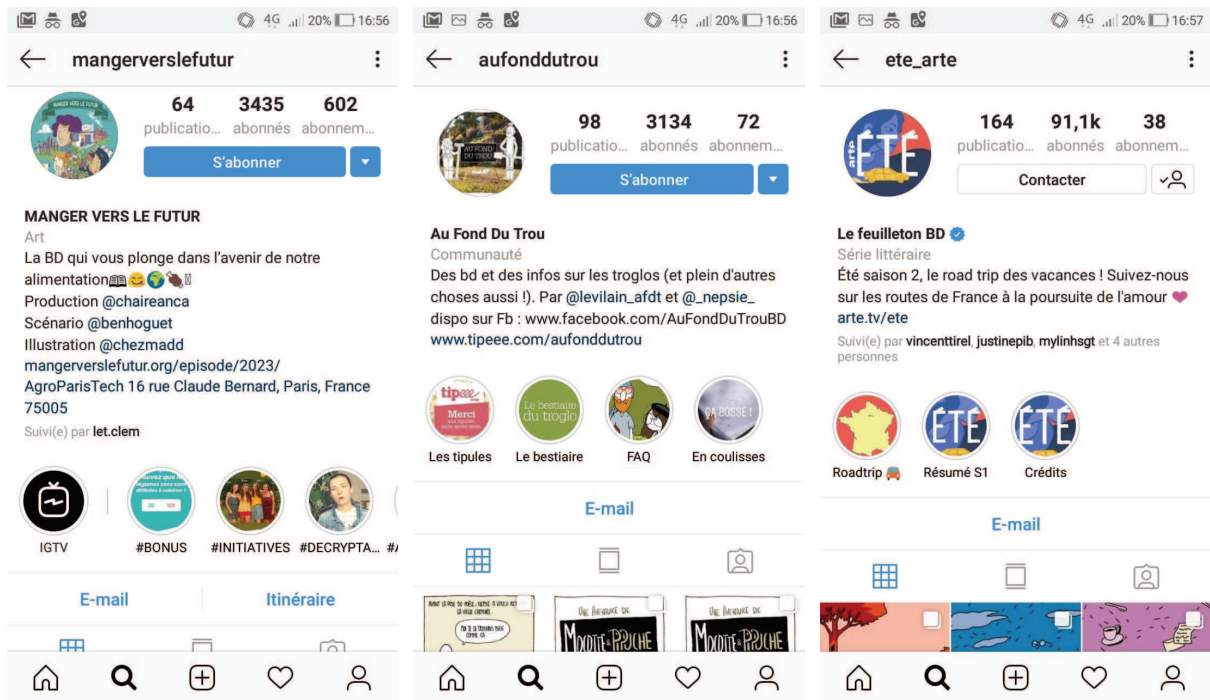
4G 20% 16:56

mangerverslefutur

MANGER VERS LE FUTUR

64 publicatio... 3435 abonnés 602 abonnem...

S'abonner

MANGER VERS LE FUTUR
Art
La BD qui vous plonge dans l'avenir de notre alimentation📖😊🌍🍫
Production @chaireanca
Scénario @benhoguet
Illustration @chezmadd
mangerverslefutur.org/episode/2023/
AgroParisTech 16 rue Claude Bernard, Paris, France 75005
Suivi(e) par let.clem

IGTV #BONUS #INITIATIVES #DECRYPTA... #A

E-mail Itinéraire

4G 20% 16:56

aufonddutrou

AU FOND DU TROU

98 publicatio... 3134 abonnés 72 abonnem...

S'abonner

Au Fond Du Trou
Communauté
Des bd et des infos sur les troglos (et plein d'autres choses aussi !). Par @levilain_afdt et @_nepsie_
dispo sur Fb : www.facebook.com/AuFondDuTrouBD
www.tipeee.com/aufonddutrou

tipeee Merci
Le bestiaire du troglo
ÇA BOSSE !

Les tipules Le bestiaire FAQ En coulisses

E-mail

UNE AVENTURE DE MOOTIE PSYCHE
UNE AVENTURE DE MOOTIE PSYCHE

4G 20% 16:57

ete_arte

arte ÉTÉ

164 publicatio... 91,1k abonnés 38 abonnem...

Contacter

Le feuilleton BD
Série littéraire
Été saison 2, le road trip des vacances ! Suivez-nous sur les routes de France à la poursuite de l'amour ❤
arte.tv/ete
Suivi(e) par vincenttirel, justinepib, mylinhsgt et 4 autres personnes

Roadtrip 🚗 Résumé S1 Crédits

E-mail